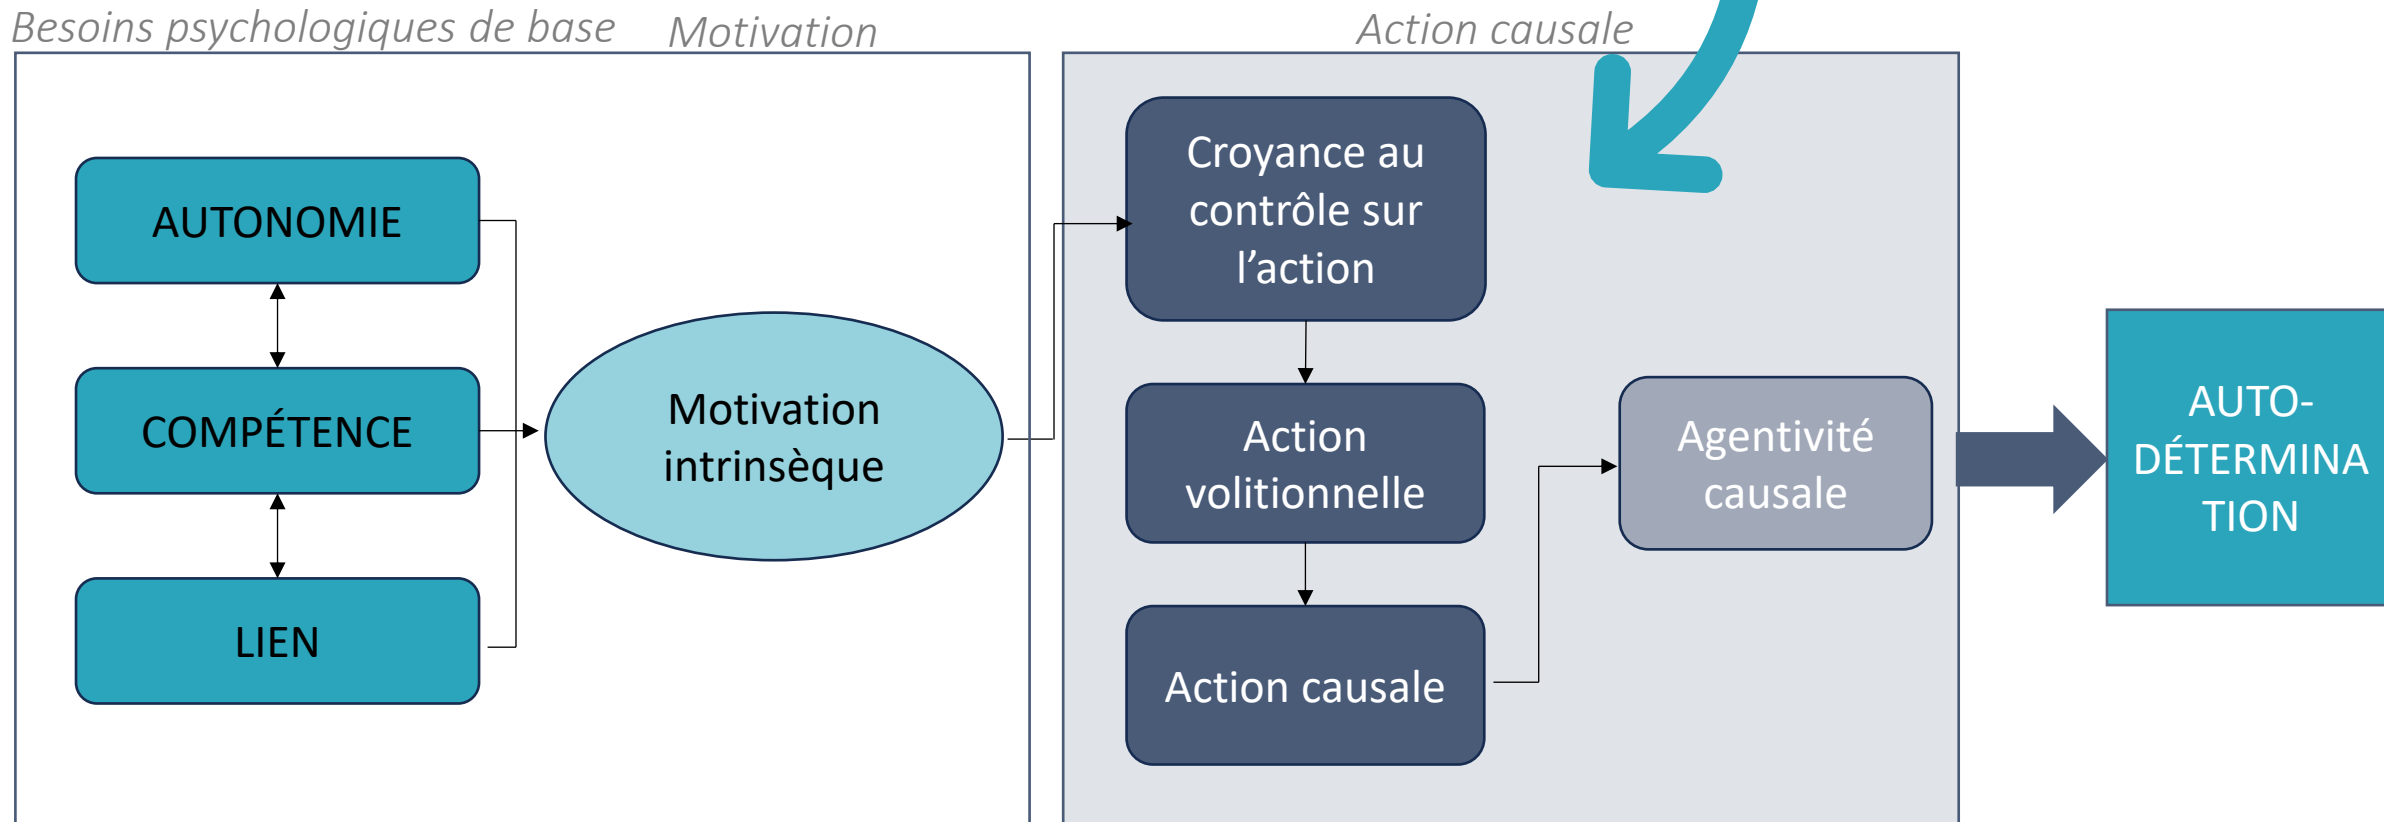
Besoins psychologiques de base

Motivation

Action causale

AUTONOMIE

COMPÉTENCE

LIEN

Motivation intrinsèque

Croyance au contrôle sur l'action

Action volitionnelle

Action causale

Agentivité causale

AUTO-DÉTERMINATION